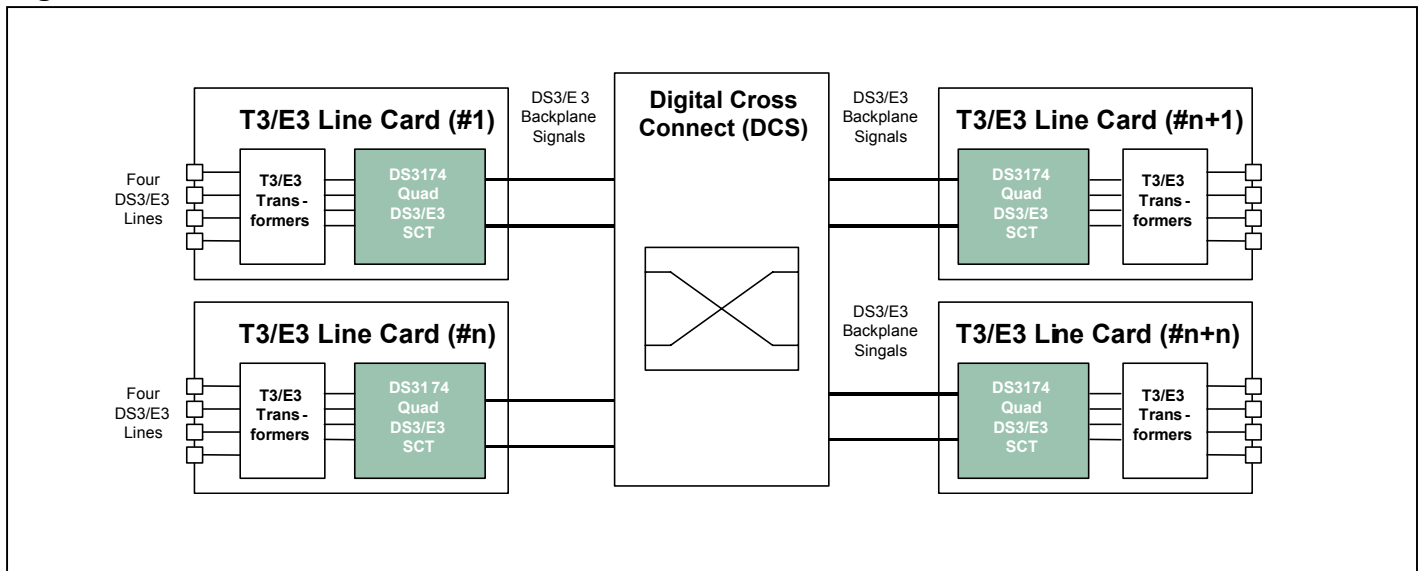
T3/E3 Line Card (#1)

Four DS3/E3 Lines

T3/E3 Trans-formers

DS3174 Quad DS3/E3 SCT

DS3/E 3 Backplane Signals

Digital Cross Connect (DCS)

DS3/E3 Backplane Signals

T3/E3 Line Card (#n+1)

DS3174 Quad DS3/E3 SCT

T3/E3 Trans-formers

T3/E3 Line Card (#n)

Four DS3/E3 Lines

T3/E3 Trans-formers

DS31 74 Quad DS3/E3 SCT

DS3/E3 Backplane Singals

T3/E3 Line Card (#n+n)

DS3174 Quad DS3/E3 SCT

T3/E3 Trans-formers